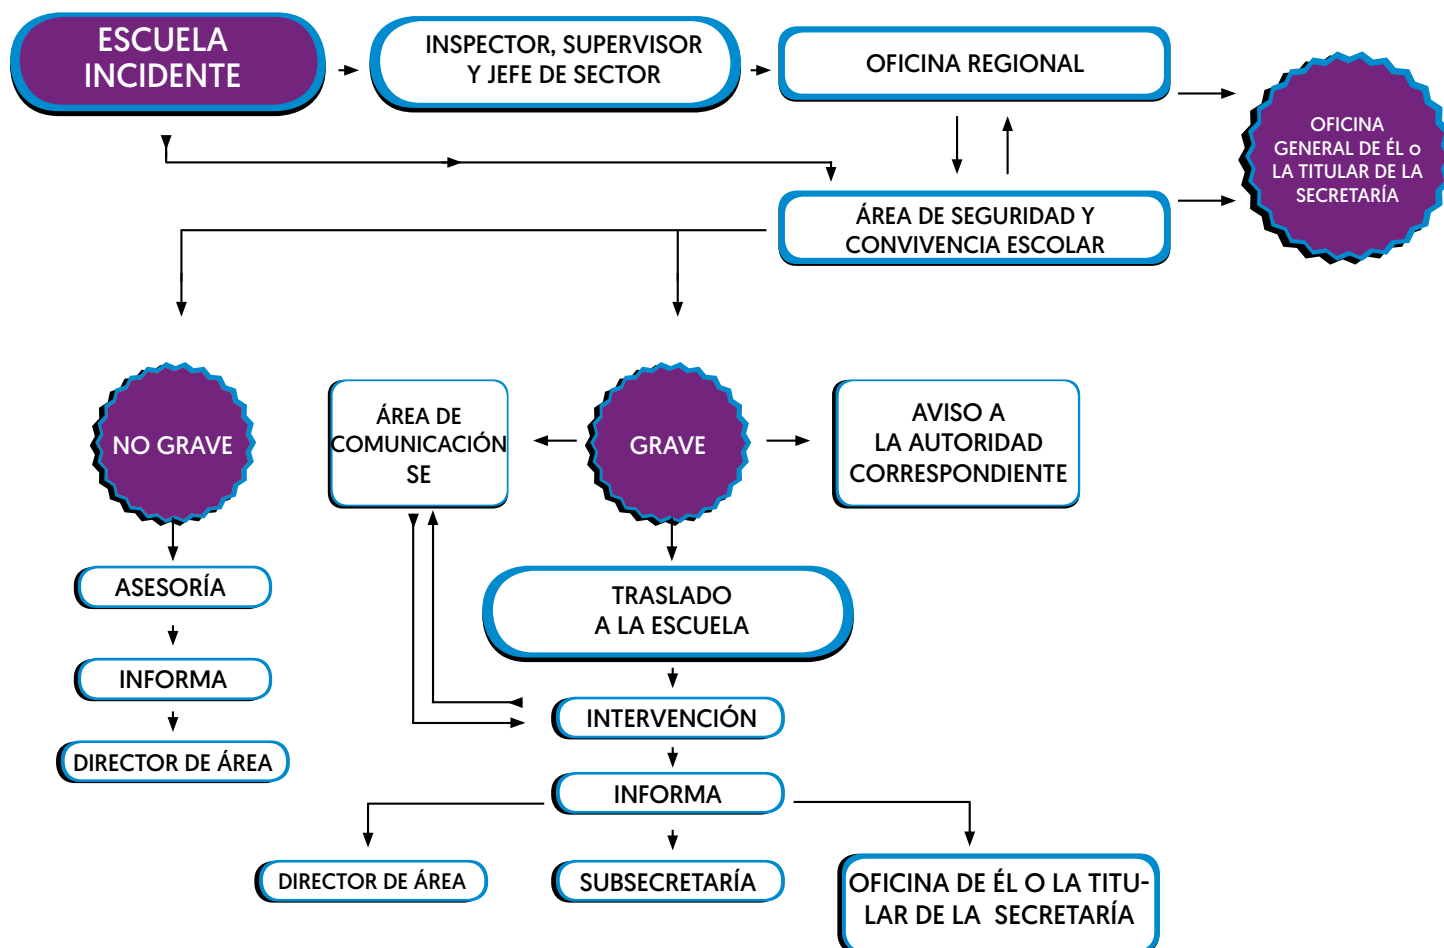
ESCUELA INCIDENTE

INSPECTOR, SUPERVISOR Y JEFE DE SECTOR

OFICINA REGIONAL

OFICINA GENERAL DE ÉL o LA TITULAR DE LA SECRETARÍA

ÁREA DE SEGURIDAD Y CONVIVENCIA ESCOLAR

NO GRAVE

ÁREA DE COMUNICACIÓN SE

GRAVE

AVISO A LA AUTORIDAD CORRESPONDIENTE

ASESORÍA

INFORMA

DIRECTOR DE ÁREA

TRASLADO A LA ESCUELA

INTERVENCIÓN

INFORMA

DIRECTOR DE ÁREA

SUBSECRETARÍA

OFICINA DE ÉL O LA TITULAR DE LA SECRETARÍA